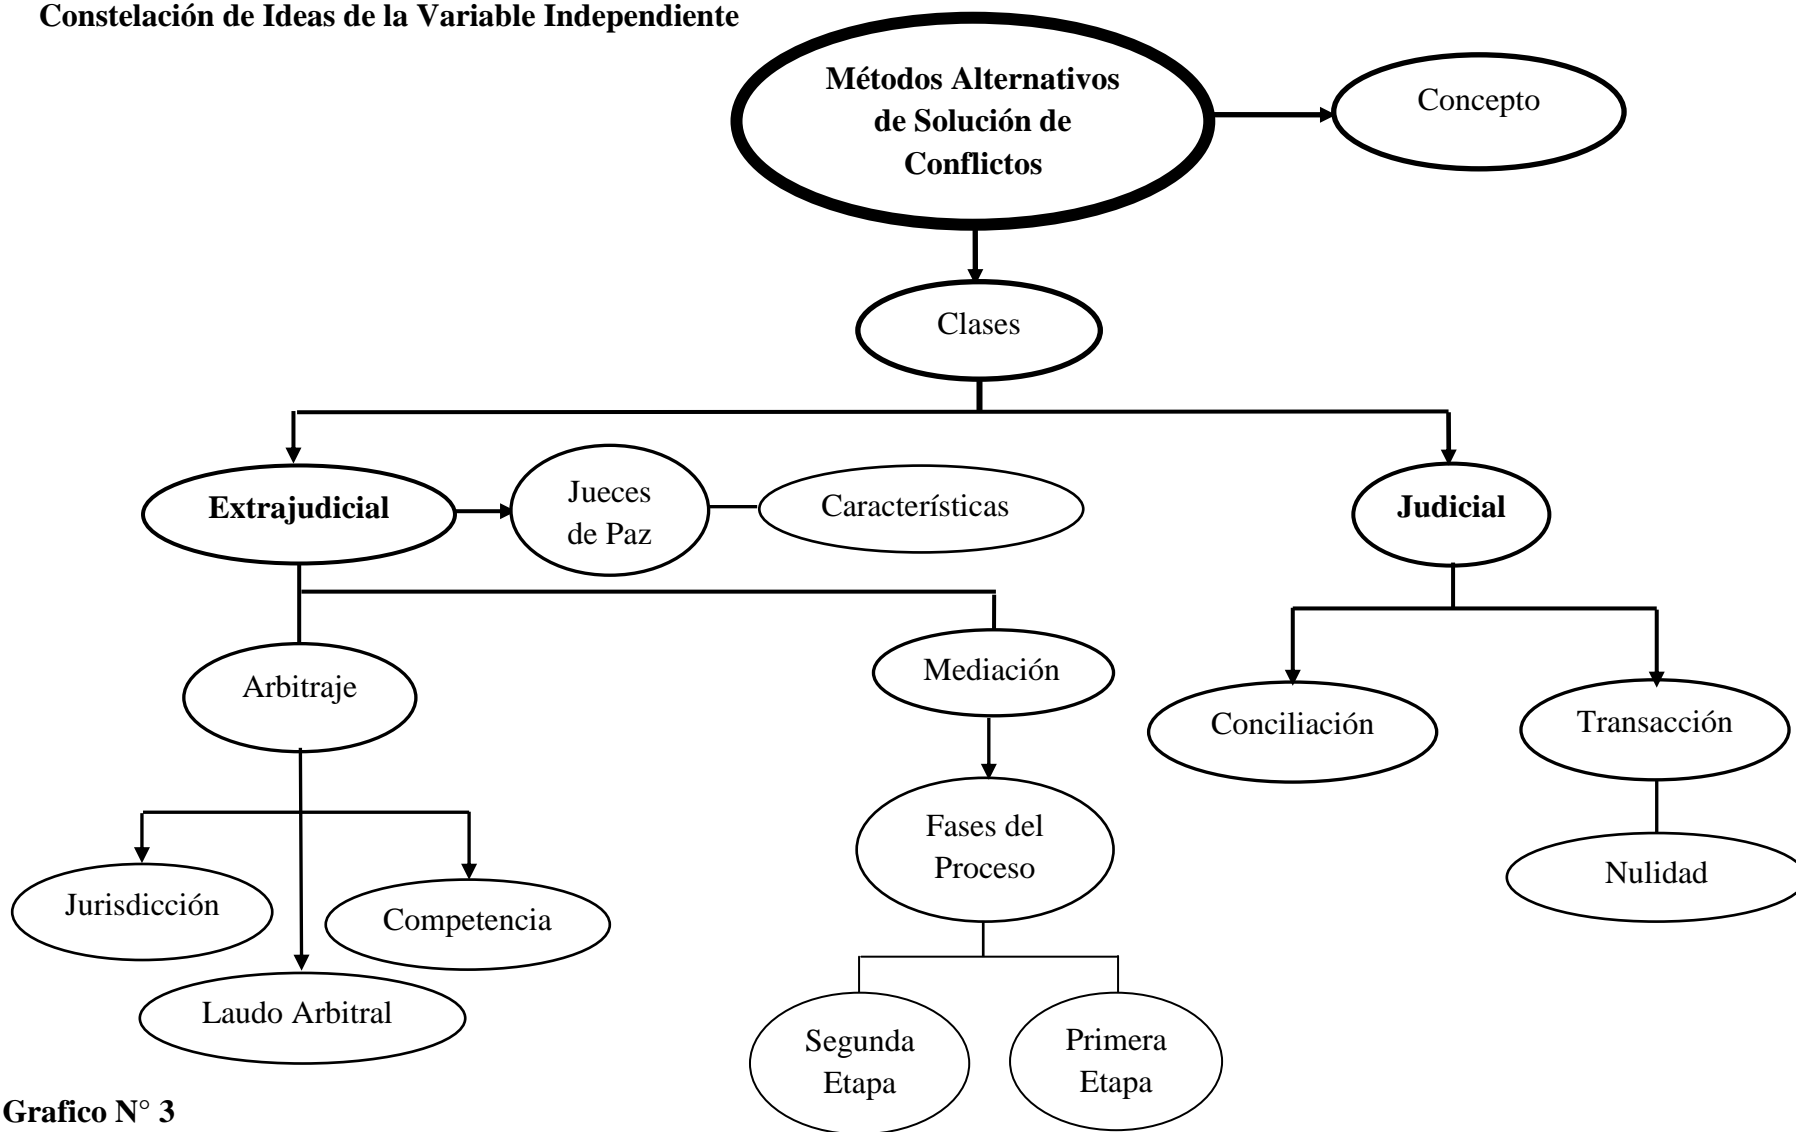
Constelación de Ideas de la Variable Independiente

Métodos Alternativos de Solución de Conflictos

Concepto

Clases

Extrajudicial

Jueces de Paz

Características

Judicial

Arbitraje

Mediación

Conciliación

Transacción

Fases del Proceso

Nulidad

Jurisdicción

Competencia

Laudo Arbitral

Segunda Etapa

Primera Etapa

Grafico N° 3